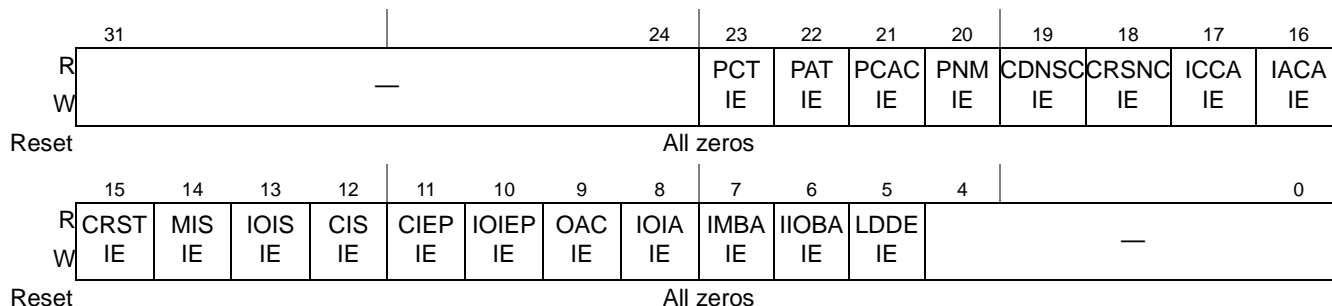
| | 31 | 24 | 23 | 22 | 21 | 20 | 19 | 18 | 17 | 16 |
|---|---|---|---|---|---|---|---|---|---|---|
| R W | — | | PCT IE | PAT IE | PCAC IE | PNM IE | CDNSC IE | CRSNC IE | ICCA IE | IACA IE |
| Reset | All zeros | | | | | | | | | |

| | 15 | 14 | 13 | 12 | 11 | 10 | 9 | 8 | 7 | 6 | 5 | 4 | 0 |
|---|---|---|---|---|---|---|---|---|---|---|---|---|---|
| R W | CRST IE | MIS IE | IOIS IE | CIS IE | CIEP IE | IOIEP IE | OAC IE | IOIA IE | IMBA IE | IIOBA IE | LDDE IE | — | |
| Reset | All zeros | | | | | | | | | | | | |